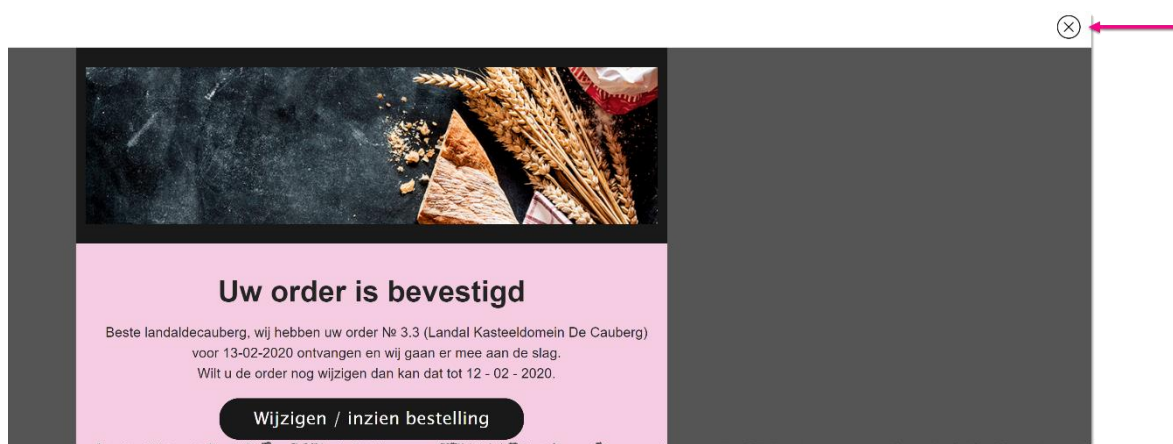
Uw order is bevestigd

Beste landaldecauberg, wij hebben uw order № 3.3 (Landal Kasteeldomein De Cauberg) voor 13-02-2020 ontvangen en wij gaan er mee aan de slag.
Wilt u de order nog wijzigen dan kan dat tot 12 - 02 - 2020.

Wijzigen / inzien bestelling

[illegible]